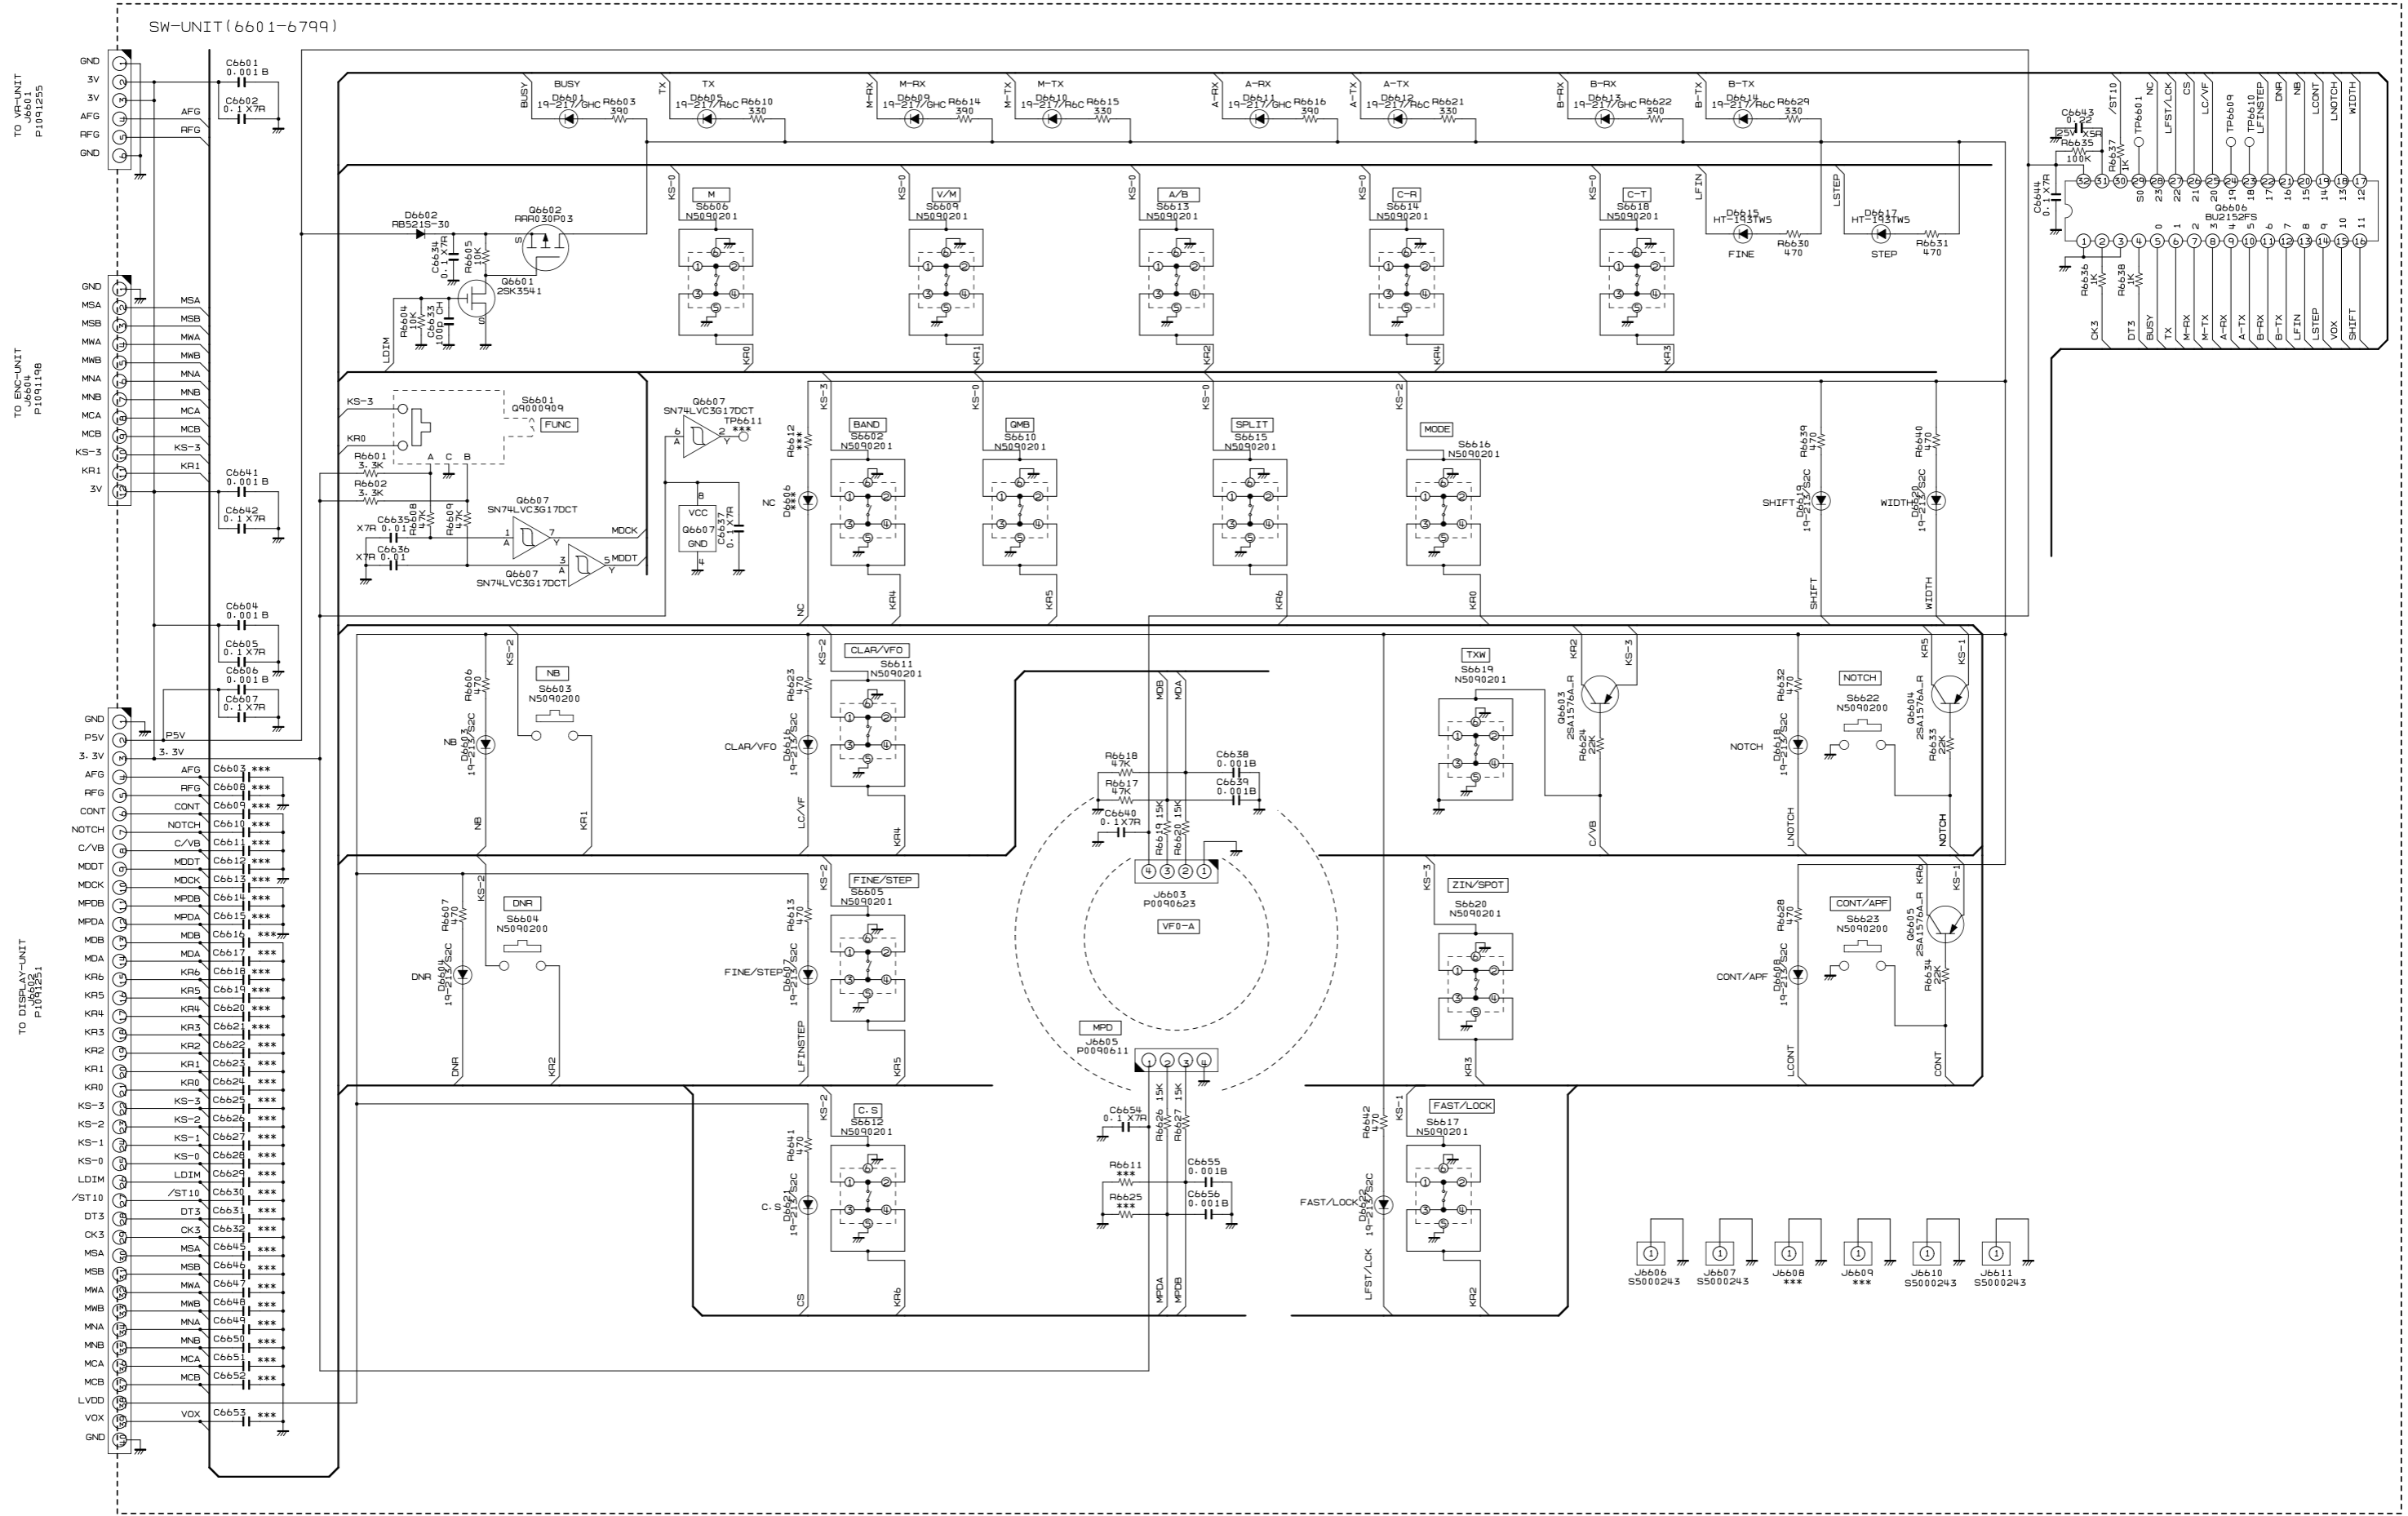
SW-UNIT(6601-6799)

TO VR-UNIT
J6601
P1091255

GND
3V
3V
AFG
RFG
GND

C6601
0.001 B
C6602
0.1 X7R
AFG
RFG

TO ENC-UNIT
J6604
P1091198

GND
MSA
MSB
MWA
MWB
MNA
MNB
MCA
MCB
KS-3
KR1
3V

MSA
MSB
MWA
MWB
MNA
MNB
MCA
MCB
KS-3
KR1

C6641
0.001 B
C6642
0.1 X7R

C6604
0.001 B
C6605
0.1 X7R
C6606
0.001 B
C6607
0.1 X7R

TO DISPLAY-UNIT
J6602
P1091251

GND
P5V
3.3V
AFG
RFG
CONT
NOTCH
C/VB
MDDT
MDCK
MPDB
MPDA
MDB
MDA
KR6
KR5
KR4
KR3
KR2
KR1
KR0
KS-3
KS-2
KS-1
KS-0
LDIM
/ST10
DT3
CK3
MSA
MSB
MWA
MWB
MNA
MNB
MCA
MCB
LVDD
VOX
GND

P5V
3.3V
AFG C6603 ***
RFG C6608 ***
CONT C6609 ***
NOTCH C6610 ***
C/VB C6611 ***
MDDT C6612 ***
MDCK C6613 ***
MPDB C6614 ***
MPDA C6615 ***
MDB C6616 ***
MDA C6617 ***
KR6 C6618 ***
KR5 C6619 ***
KR4 C6620 ***
KR3 C6621 ***
KR2 C6622 ***
KR1 C6623 ***
KR0 C6624 ***
KS-3 C6625 ***
KS-2 C6626 ***
KS-1 C6627 ***
KS-0 C6628 ***
LDIM C6629 ***
/ST10 C6630 ***
DT3 C6631 ***
CK3 C6632 ***
MSA C6645 ***
MSB C6646 ***
MWA C6647 ***
MWB C6648 ***
MNA C6649 ***
MNB C6650 ***
MCA C6651 ***
MCB C6652 ***
VOX C6653 ***

BUSY
D6601
19-217/GHC
R6603
390
TX
D6605
19-217/R6C
R6610
330
M-RX
D6609
19-217/GHC
R6614
390
M-TX
D6610
19-217/R6C
R6615
330
A-RX
D6611
19-217/GHC
R6616
390
A-TX
D6612
19-217/R6C
R6621
330
B-RX
D6613
19-217/GHC
R6622
390
B-TX
D6614
19-217/R6C
R6629
330

D6602
RB521S-30
Q6602
RAR030P03
C6634
0.1 X7R
R6605
10K
Q6601
2SK3541
R6604
10K
C6633
100p CH
LDIM

KS-0 M S6606 N5090201 KR0
KS-0 V/M S6609 N5090201 KR1
KS-0 A/B S6613 N5090201 KR2
KS-0 C-R S6614 N5090201 KR4
KS-0 C-T S6618 N5090201 KR3

LFIN
D6615
HT-193TW5
R6630
470
FINE
LSTEP
D6617
HT-193TW5
R6631
470
STEP

C6643
0.22
25V X5R
R6635
100K
R6637
1K
/ST10
NC
TP6601
LFST/LCK
CS
LC/VF
TP6609
TP6610
LFINSTEP
DNR
NB
LCONT
LNOTCH
WIDTH
C6644
0.1 X7R
Q6606
BU2152FS
R6636
1K
R6638
1K
CK3
DT3
BUSY
TX
M-RX
M-TX
A-RX
A-TX
B-RX
B-TX
LFIN
LSTEP
VOX
SHIFT

KS-3
KR0
S6601
Q9000909
FUNC
R6601
3.3K
R6602
3.3K
A C B
Q6607
SN74LVC3G17DCT
X7R C6635 0.01
R6608 47K
R6609 47K
X7R C6636 0.01
MDCK
MDDT
Q6607
SN74LVC3G17DCT
TP6611
***
VCC
Q6607
GND
C6637
0.1 X7R

R6612 ***
KS-3
NC
D6606 ***
NC
BAND S6602 N5090201 KR4
KS-0 QMB S6610 N5090201 KR5
KS-0 SPLIT S6615 N5090201 KR6
KS-2 MODE S6616 N5090201 KR0

R6639 470
SHIFT
D6619
19-213/S2C
SHIFT
R6640 470
WIDTH
D6620
19-213/S2C
WIDTH

R6606 470
KS-2
NB S6603 N5090200
NB
D6603
19-213/S2C
NB
KR1

R6623 470
KS-2
CLAR/VFO S6611 N5090201
CLAR/VFO
D6616
19-213/S2C
LC/VF
KR4

MDB MDA
R6618 47K
R6617 47K
C6638 0.001B
C6639 0.001B
C6640 0.1 X7R
R6619 15K
R6620 15K
J6603
P0090623
VFO-A

TXW S6619 N5090201
KR2 KS-3
Q6603
2SA1576A_R
R6624 22K
C/VB

R6632 470
NOTCH S6622 N5090200
KR5 KS-1
Q6604
2SA1576A_R
R6633 22K
NOTCH
D6618
19-213/S2C
LNOTCH
NOTCH

R6607 470
KS-2
DNR S6604 N5090200
DNR
D6604
19-213/S2C
DNR
KR2

R6613 470
KS-2
FINE/STEP S6605 N5090201
FINE/STEP
D6607
19-213/S2C
LFINSTEP
KR5

MPD
J6605
P0090611

KS-3
ZIN/SPOT S6620 N5090201
KR3

R6628 470
CONT/APF S6623 N5090200
KR6 KS-1
Q6605
2SA1576A_R
R6634 22K
CONT/APF
D6608
19-213/S2C
LCONT
CONT

R6641 470
KS-2
C.S S6612 N5090201
C.S
D6621
19-213/S2C
CS
KR6

C6654 0.1 X7R
R6626 15K
R6627 15K
R6611 ***
R6625 ***
C6655 0.001B
C6656 0.001B
MPDA
MPDB

R6642 470
KS-1
FAST/LOCK S6617 N5090201
FAST/LOCK
D6622
19-213/S2C
LFST/LCK
KR2

J6606 S5000243
J6607 S5000243
J6608 ***
J6609 ***
J6610 S5000243
J6611 S5000243